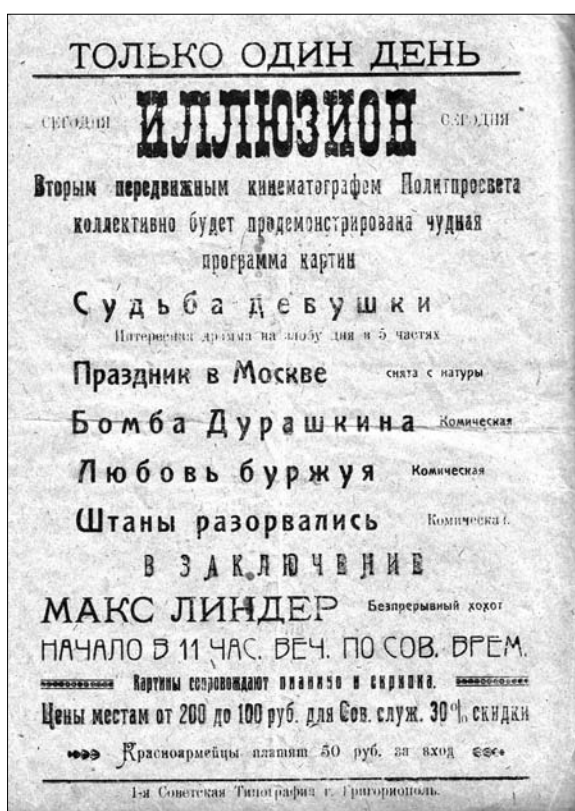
ТОЛЬКО ОДИН ДЕНЬ

СЕГОДНЯ ИЛЛЮЗИОН СЕГОДНЯ

Вторым передвижным кинематографом Политпросвета коллективно будет продемонстрирована чудная программа картин

Судьба девушки

Интересная драма на злобу дня в 5 частях

Праздник в Москве снята с натуры

Бомба Дурашкина Комическая

Любовь буржуя Комическая

Штаны разорвались Комическая

В ЗАКЛЮЧЕНИЕ

МАКС ЛИНДЕР Безпрерывный хохот

НАЧАЛО В 11 ЧАС. ВЕЧ. ПО СОВ. ВРЕМ.

Картины сопровождают пианино и скрипка.

Цены местам от 200 до 100 руб. для Сов. служ. 30% скидки

Красноармейцы платят 50 руб. за вход

1-я Советская Типография г. Григориополь.